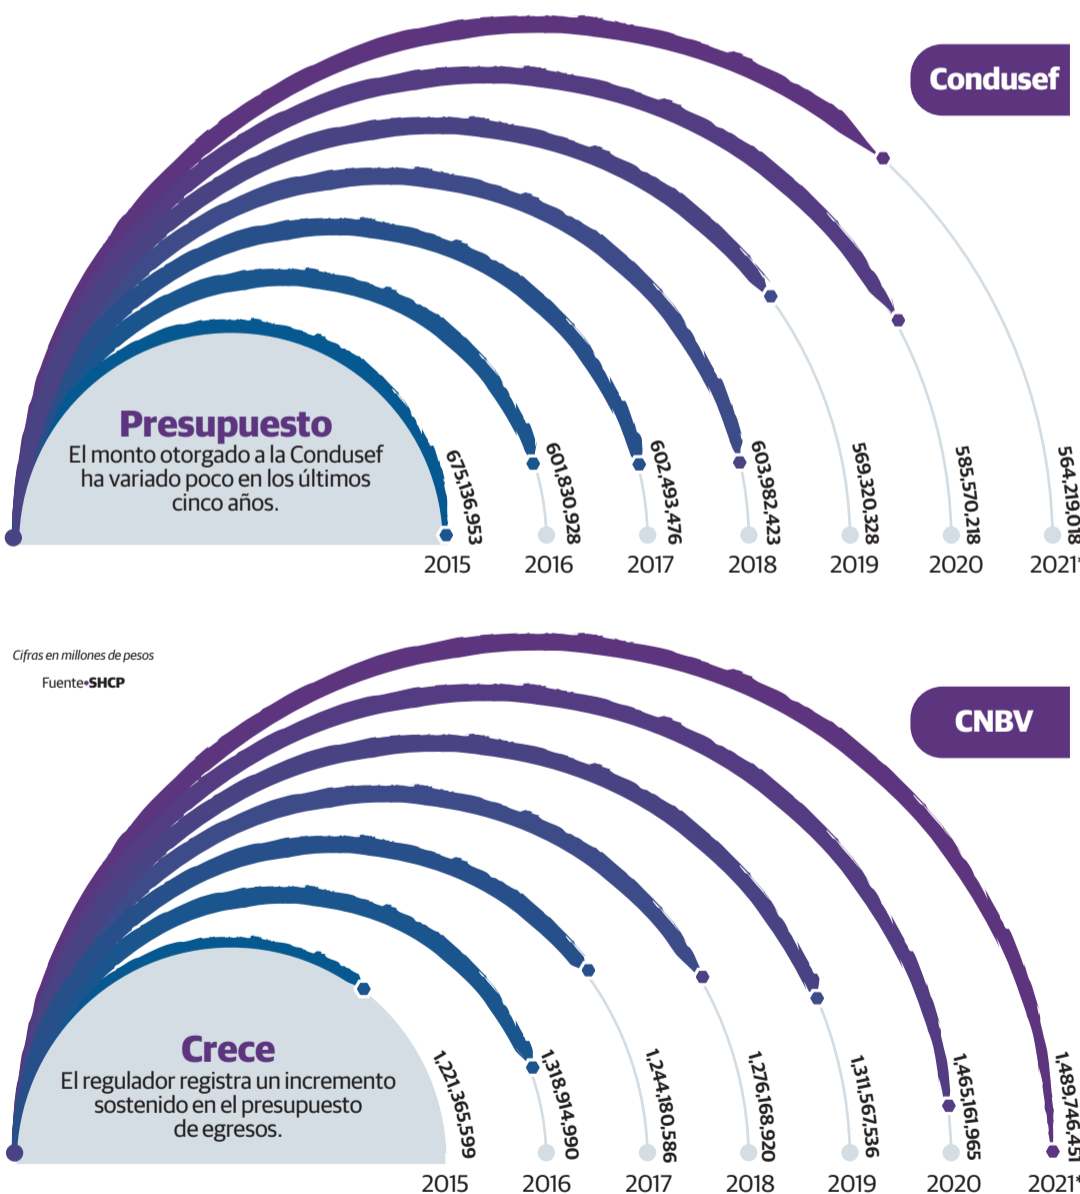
Condusef

Presupuesto
El monto otorgado a la Condusef ha variado poco en los últimos cinco años.

675.136.953
601.830.928
602.493.476
603.982.423
569.320.328
585.570.218
564.219.018

2015 2016 2017 2018 2019 2020 2021*

Cifras en millones de pesos
Fuente•SHCP

CNBV

Crece
El regulador registra un incremento sostenido en el presupuesto de egresos.

1,221,365,599
1,318,914,990
1,244,180,586
1,276,168,920
1,311,567,536
1,465,161,965
1,489,746,451

2015 2016 2017 2018 2019 2020 2021*